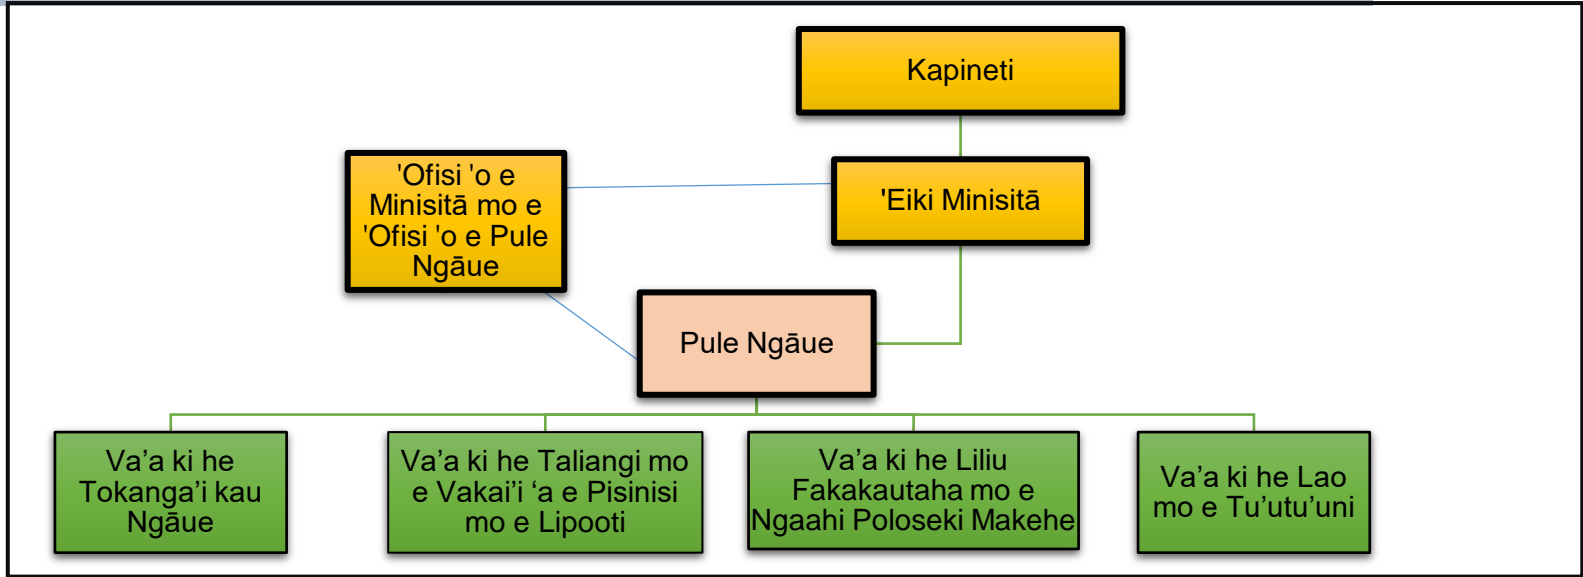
Kapineti

'Ofisi 'o e Minisitā mo e 'Ofisi 'o e Pule Ngāue

'Eiki Minisitā

Pule Ngāue

Va’a ki he Tokanga’i kau Ngāue

Va’a ki he Taliangi mo e Vakai’i ‘a e Pisinisi mo e Lipooti

Va’a ki he Liliu Fakakautaha mo e Ngaahi Poloseki Makehe

Va’a ki he Lao mo e Tu’utu’uni